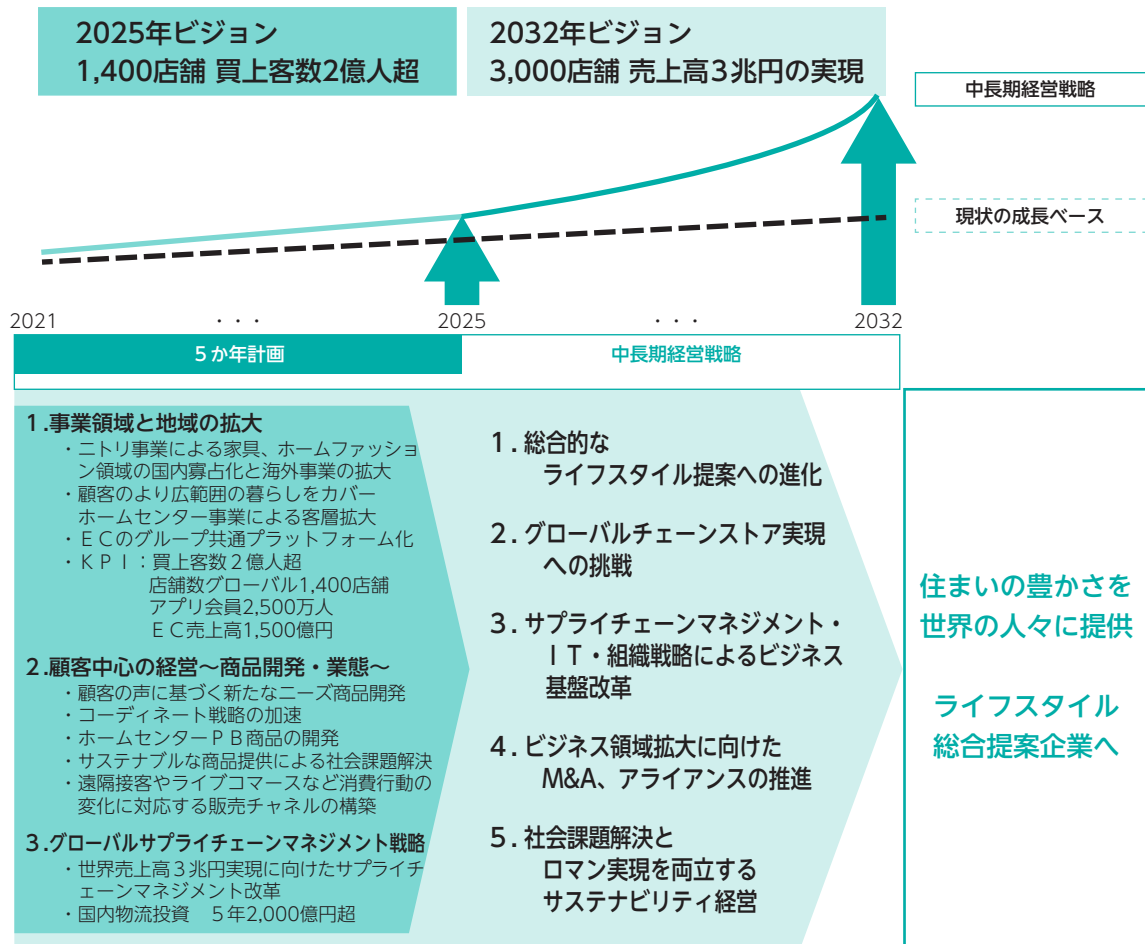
2025年ビジョン
1,400店舗 買上客数2億人超

2032年ビジョン
3,000店舗 売上高3兆円の実現

中長期経営戦略

現状の成長ベース

2021 ・・・ 2025 ・・・ 2032

5か年計画

中長期経営戦略

1.事業領域と地域の拡大
・ニトリ事業による家具、ホームファッション領域の国内寡占化と海外事業の拡大
・顧客のより広範囲の暮らしをカバーホームセンター事業による客層拡大
・ECのグループ共通プラットフォーム化
・KPI：買上客数2億人超
店舗数グローバル1,400店舗
アプリ会員2,500万人
EC売上高1,500億円

2.顧客中心の経営～商品開発・業態～
・顧客の声に基づく新たなニーズ商品開発
・コーディネート戦略の加速
・ホームセンターPB商品の開発
・サステナブルな商品提供による社会課題解決
・遠隔接客やライブコマースなど消費行動の変化に対応する販売チャネルの構築

3.グローバルサプライチェーンマネジメント戦略
・世界売上高3兆円実現に向けたサプライチェーンマネジメント改革
・国内物流投資 5年2,000億円超

1.総合的な
ライフスタイル提案への進化

2.グローバルチェーンストア実現
への挑戦

3.サプライチェーンマネジメント・
IT・組織戦略によるビジネス
基盤改革

4.ビジネス領域拡大に向けた
M&A、アライアンスの推進

5.社会課題解決と
ロマン実現を両立する
サステナビリティ経営

住まいの豊かさを
世界の人々に提供

ライフスタイル
総合提案企業へ